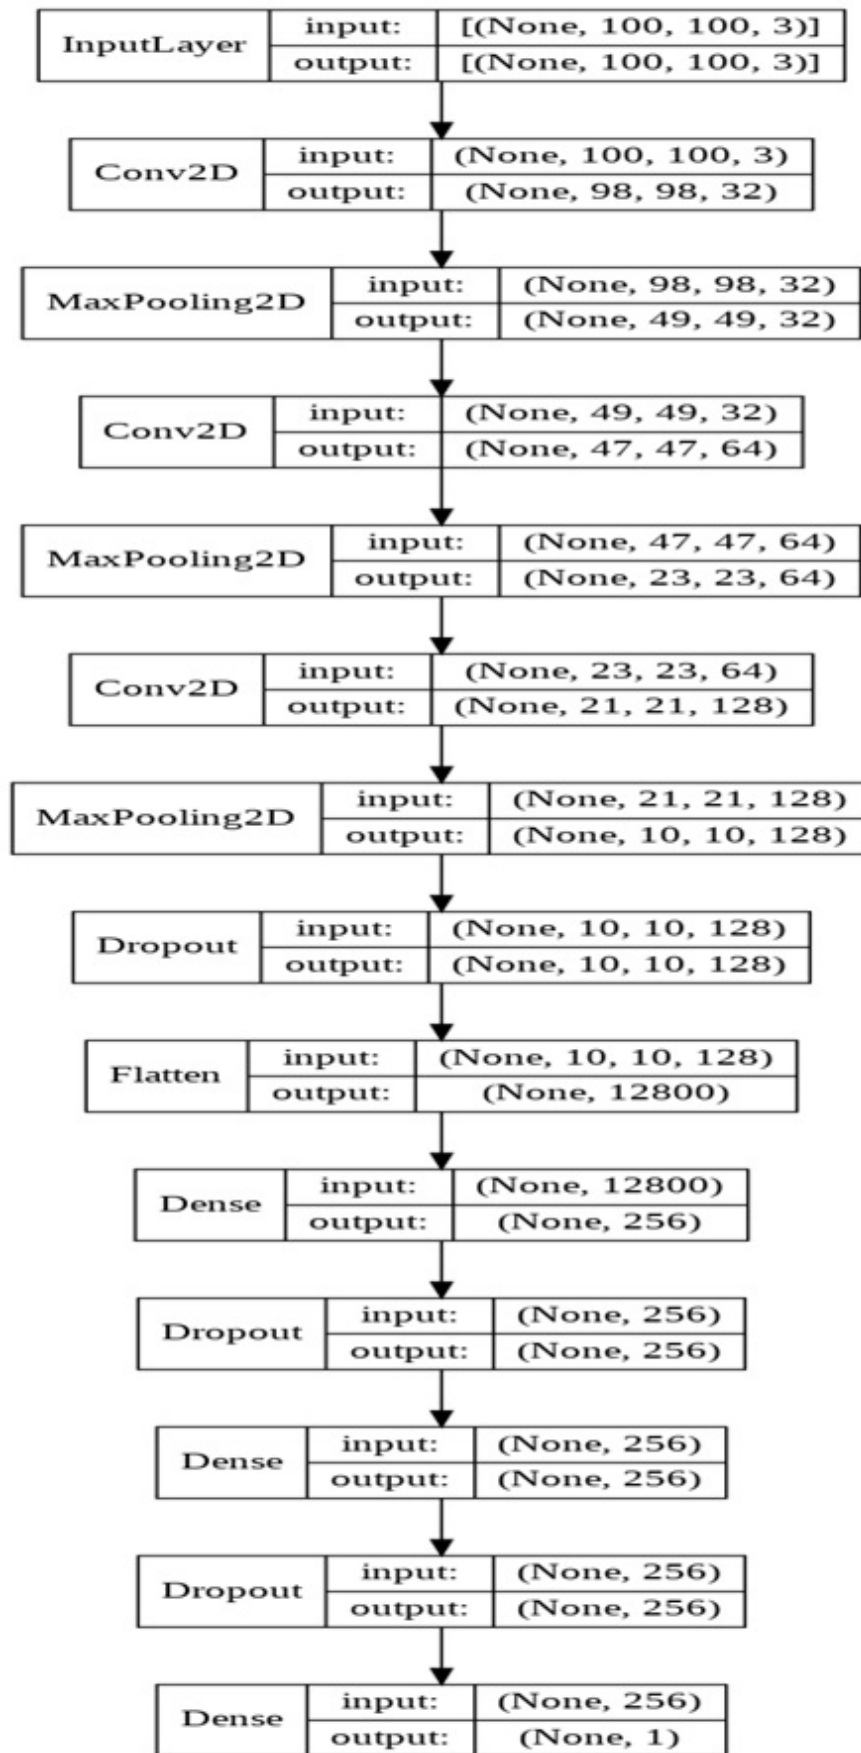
InputLayer | input: | [(None, 100, 100, 3)]
output: | [(None, 100, 100, 3)]

Conv2D | input: | (None, 100, 100, 3)
output: | (None, 98, 98, 32)

MaxPooling2D | input: | (None, 98, 98, 32)
output: | (None, 49, 49, 32)

Conv2D | input: | (None, 49, 49, 32)
output: | (None, 47, 47, 64)

MaxPooling2D | input: | (None, 47, 47, 64)
output: | (None, 23, 23, 64)

Conv2D | input: | (None, 23, 23, 64)
output: | (None, 21, 21, 128)

MaxPooling2D | input: | (None, 21, 21, 128)
output: | (None, 10, 10, 128)

Dropout | input: | (None, 10, 10, 128)
output: | (None, 10, 10, 128)

Flatten | input: | (None, 10, 10, 128)
output: | (None, 12800)

Dense | input: | (None, 12800)
output: | (None, 256)

Dropout | input: | (None, 256)
output: | (None, 256)

Dense | input: | (None, 256)
output: | (None, 256)

Dropout | input: | (None, 256)
output: | (None, 256)

Dense | input: | (None, 256)
output: | (None, 1)